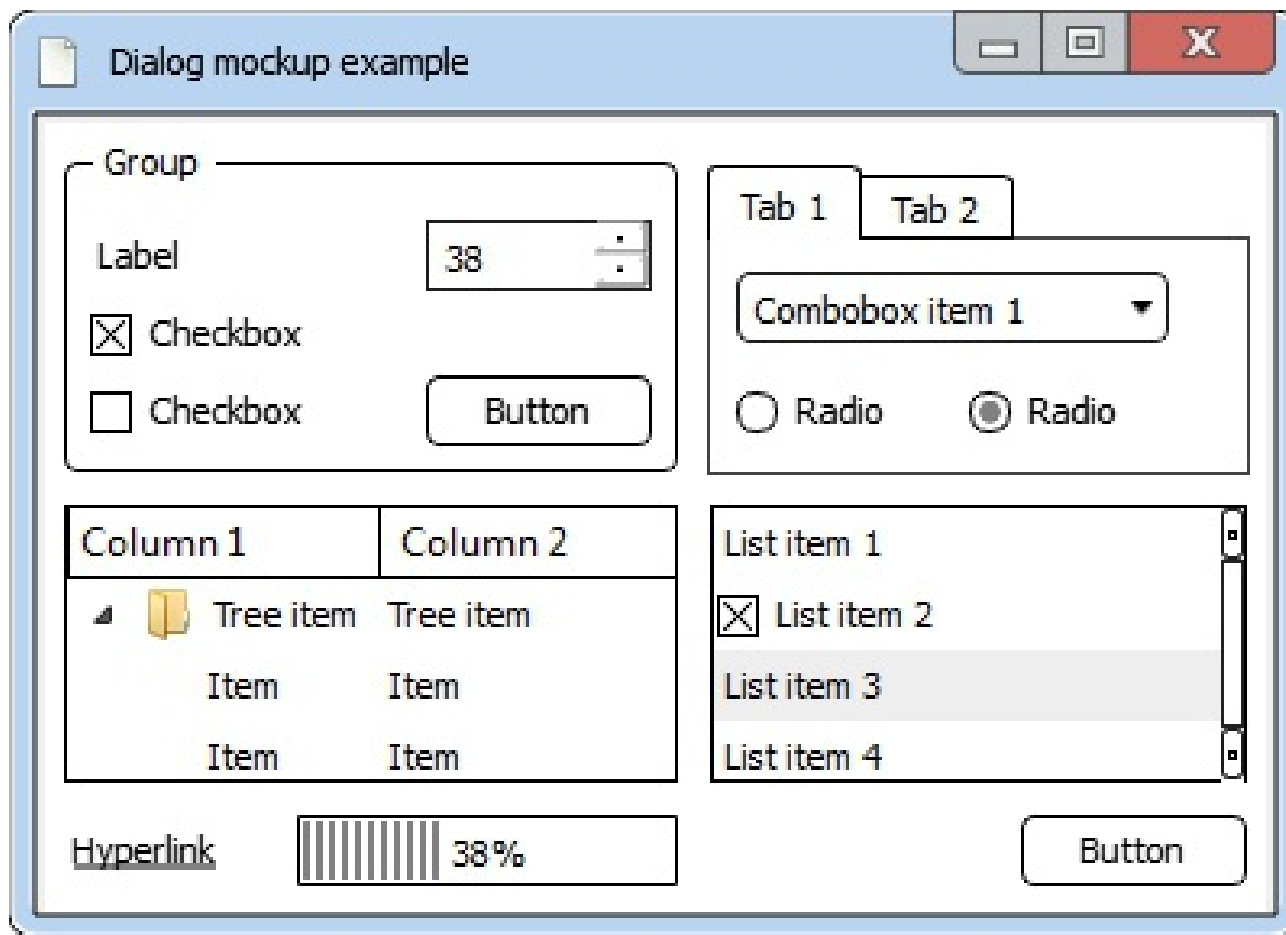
Dialog mockup example

Group

Label 38

Checkbox

Checkbox Button

Tab 1 Tab 2

Combobox item 1

Radio Radio

| Column 1 | Column 2 |
|---|---|
| Tree item | Tree item |
| Item | Item |
| Item | Item |

List item 1
List item 2
List item 3
List item 4

Hyperlink 38%

Button